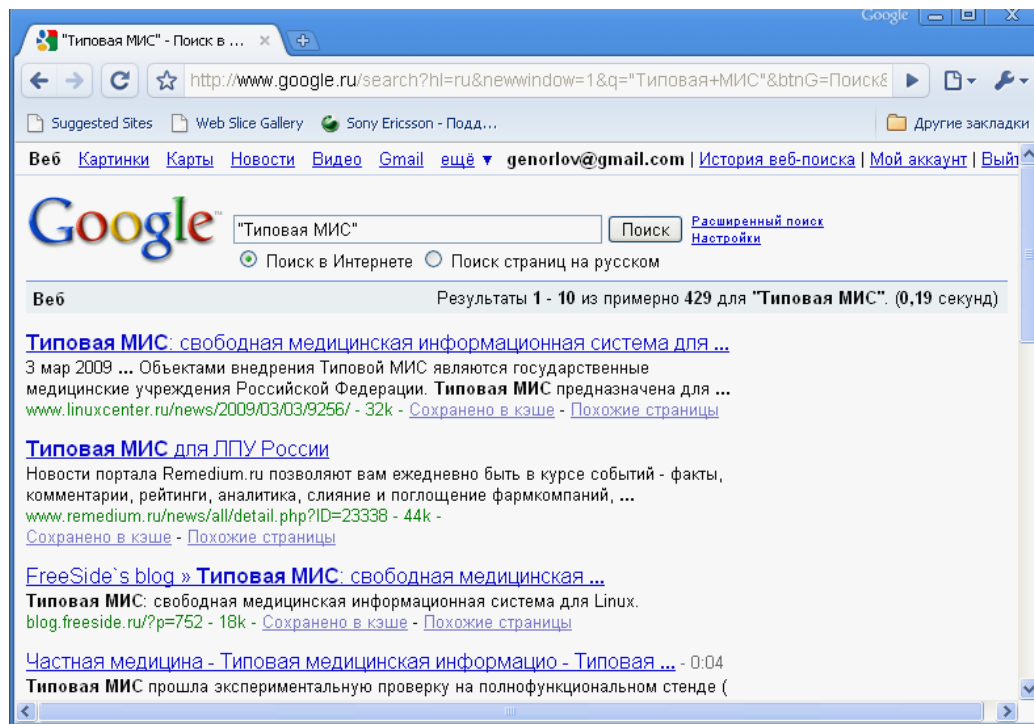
Google

"Типовая МИС" - Поиск в ... ×

http://www.google.ru/search?hl=ru&newwindow=1&q="Типовая+МИС"&btnG=Поиск&

Suggested Sites | Web Slice Gallery | Sony Ericsson - Подд... | Другие закладки

Веб Картинки Карты Новости Видео Gmail ещё ▼ genorlov@gmail.com | История веб-поиска | Мой аккаунт | Выйт

Google

"Типовая МИС" Поиск Расширенный поиск Настройки

Поиск в Интернете Поиск страниц на русском

Веб Результаты 1 - 10 из примерно 429 для "Типовая МИС". (0,19 секунд)

Типовая МИС: свободная медицинская информационная система для ...
3 мар 2009 ... Объектами внедрения Типовой МИС являются государственные медицинские учреждения Российской Федерации. Типовая МИС предназначена для ...
www.linuxcenter.ru/news/2009/03/03/9256/ - 32k - Сохранено в кэше - Похожие страницы

Типовая МИС для ЛПУ России
Новости портала Remedium.ru позволяют вам ежедневно быть в курсе событий - факты, комментарии, рейтинги, аналитика, слияние и поглощение фармкомпаний, ...
www.remedium.ru/news/all/detail.php?ID=23338 - 44k -
Сохранено в кэше - Похожие страницы

FreeSide`s blog » Типовая МИС: свободная медицинская ...
Типовая МИС: свободная медицинская информационная система для Linux.
blog.freeside.ru/?p=752 - 18k - Сохранено в кэше - Похожие страницы

Частная медицина - Типовая медицинская информацио - Типовая ... - 0:04
Типовая МИС прошла экспериментальную проверку на полнофункциональном стенде (